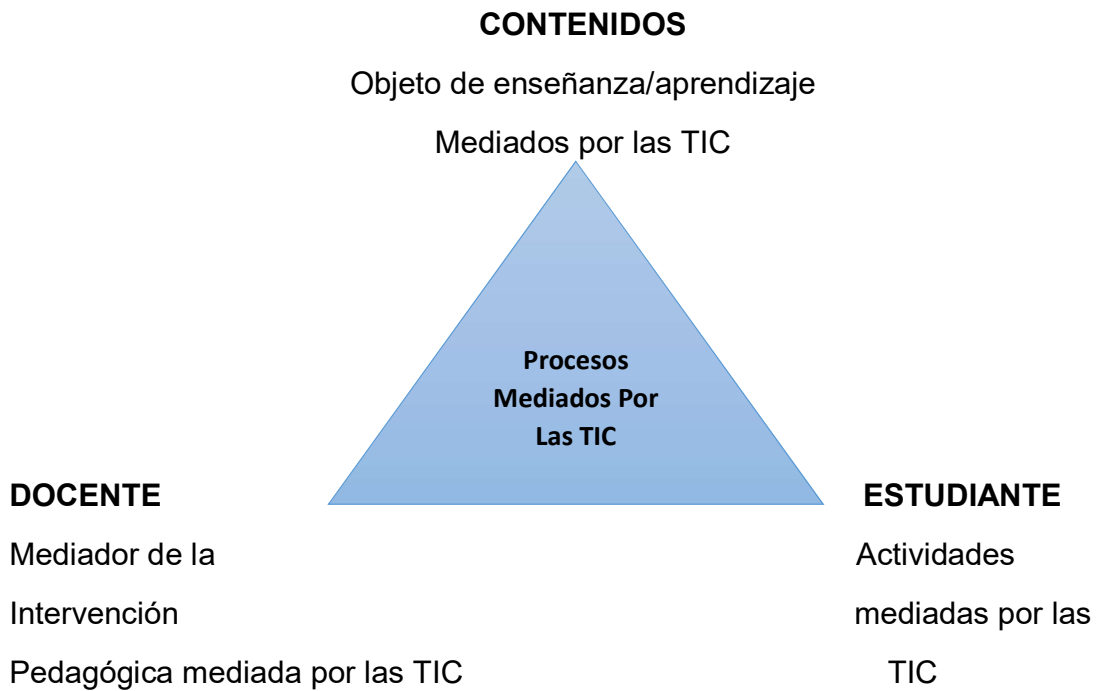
CONTENIDOS

Objeto de enseñanza/aprendizaje

Mediados por las TIC

Procesos Mediados Por Las TIC

DOCENTE

Mediador de la Intervención Pedagógica mediada por las TIC

ESTUDIANTE

Actividades mediadas por las TIC